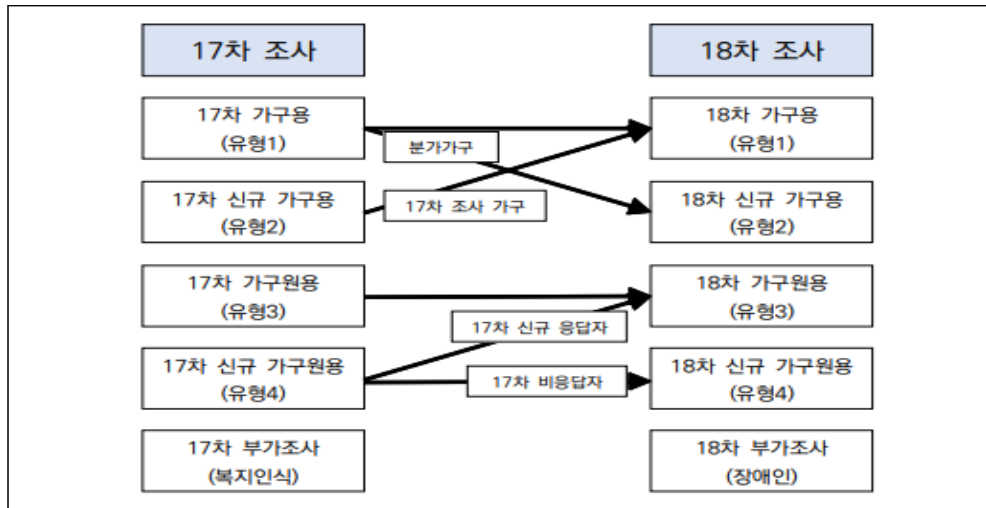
17차 조사

18차 조사

17차 가구용
(유형1)

17차 신규 가구용
(유형2)

17차 가구원용
(유형3)

17차 신규 가구원용
(유형4)

17차 부가조사
(복지인식)

분가가구

17차 조사 가구

17차 신규 응답자

17차 비응답자

18차 가구용
(유형1)

18차 신규 가구용
(유형2)

18차 가구원용
(유형3)

18차 신규 가구원용
(유형4)

18차 부가조사
(장애인)